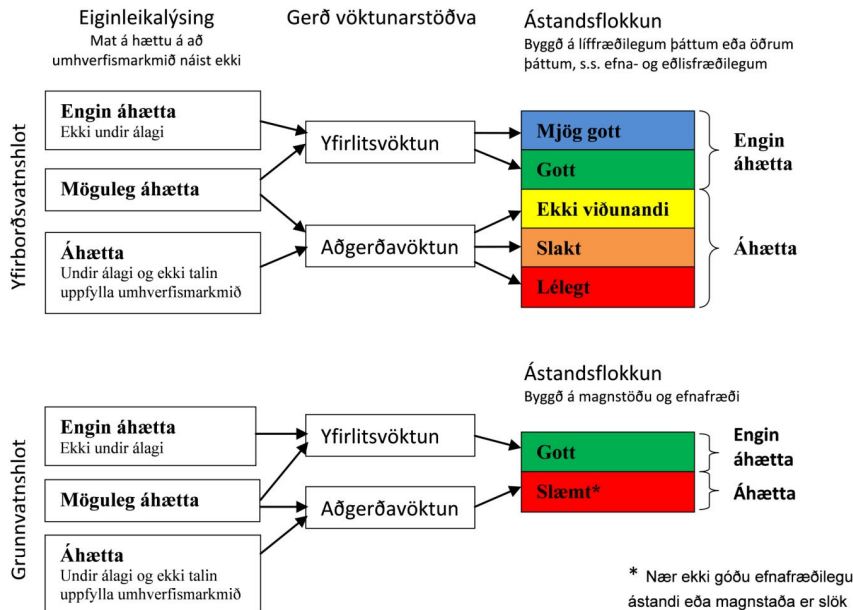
Eiginleikalýsing
Mat á hættu á að umhverfismarkmið náist ekki

Gerð vöktunarstöðva

Ástandsflokkun
Byggð á líffræðilegum þáttum eða öðrum þáttum, s.s. efna- og eðlisfræðilegum

Yfirborðsvatnshlot

Engin áhætta
Ekki undir álagi

Möguleg áhætta

Áhætta
Undir álagi og ekki talin uppfylla umhverfismarkmið

Yfirlitsvöktun

Aðgerðavöktun

Mjög gott
Gott
Ekki viðunandi
Slakt
Lélegt

Engin áhætta

Áhætta

Ástandsflokkun
Byggð á magnstöðu og efnafræði

Grunnvatnshlot

Engin áhætta
Ekki undir álagi

Möguleg áhætta

Áhætta
Undir álagi og ekki talin uppfylla umhverfismarkmið

Yfirlitsvöktun

Aðgerðavöktun

Gott
Slæmt*

Engin áhætta

Áhætta

* Nær ekki góðu efnafræðilegu ástandi eða magnstaða er slök